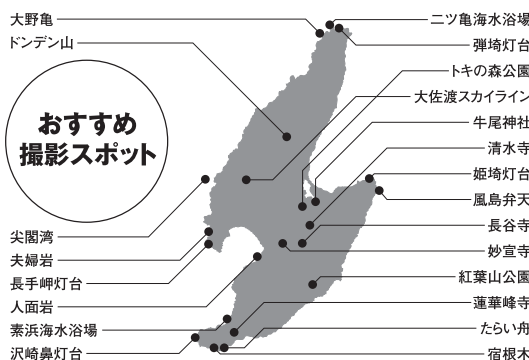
大野亀
ドンデン山

おすすめ
撮影スポット

尖閣湾
夫婦岩
長手岬灯台
人面岩
素浜海水浴場
沢崎鼻灯台

二ツ亀海水浴場
弾埼灯台
トキの森公園
大佐渡スカイライン
牛尾神社
清水寺
姫埼灯台
風島弁天
長谷寺
妙宣寺
紅葉山公園
蓮華峰寺
たらい舟
宿根木